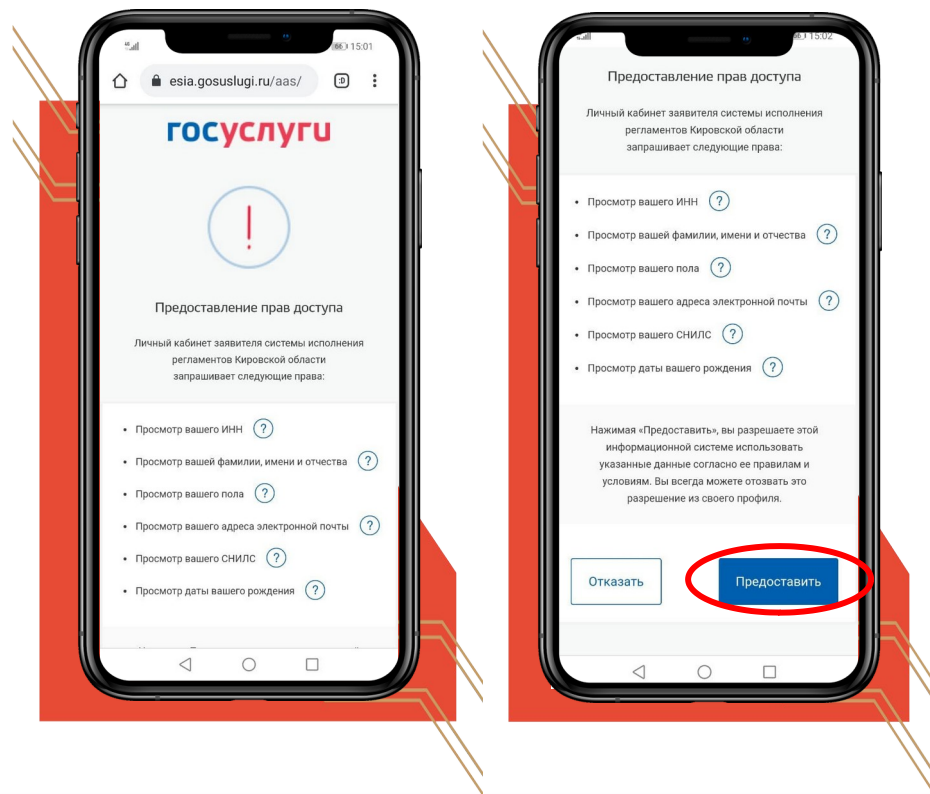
15:01

esia.gosuslugi.ru/aas/

госуслуги

!

Предоставление прав доступа

Личный кабинет заявителя системы исполнения регламентов Кировской области запрашивает следующие права:

- Просмотр вашего ИНН ?
- Просмотр вашей фамилии, имени и отчества ?
- Просмотр вашего пола ?
- Просмотр вашего адреса электронной почты ?
- Просмотр вашего СНИЛС ?
- Просмотр даты вашего рождения ?

15:02

Предоставление прав доступа

Личный кабинет заявителя системы исполнения регламентов Кировской области запрашивает следующие права:

- Просмотр вашего ИНН ?
- Просмотр вашей фамилии, имени и отчества ?
- Просмотр вашего пола ?
- Просмотр вашего адреса электронной почты ?
- Просмотр вашего СНИЛС ?
- Просмотр даты вашего рождения ?

Нажимая «Предоставить», вы разрешаете этой информационной системе использовать указанные данные согласно ее правилам и условиям. Вы всегда можете отозвать это разрешение из своего профиля.

Отказать

Предоставить